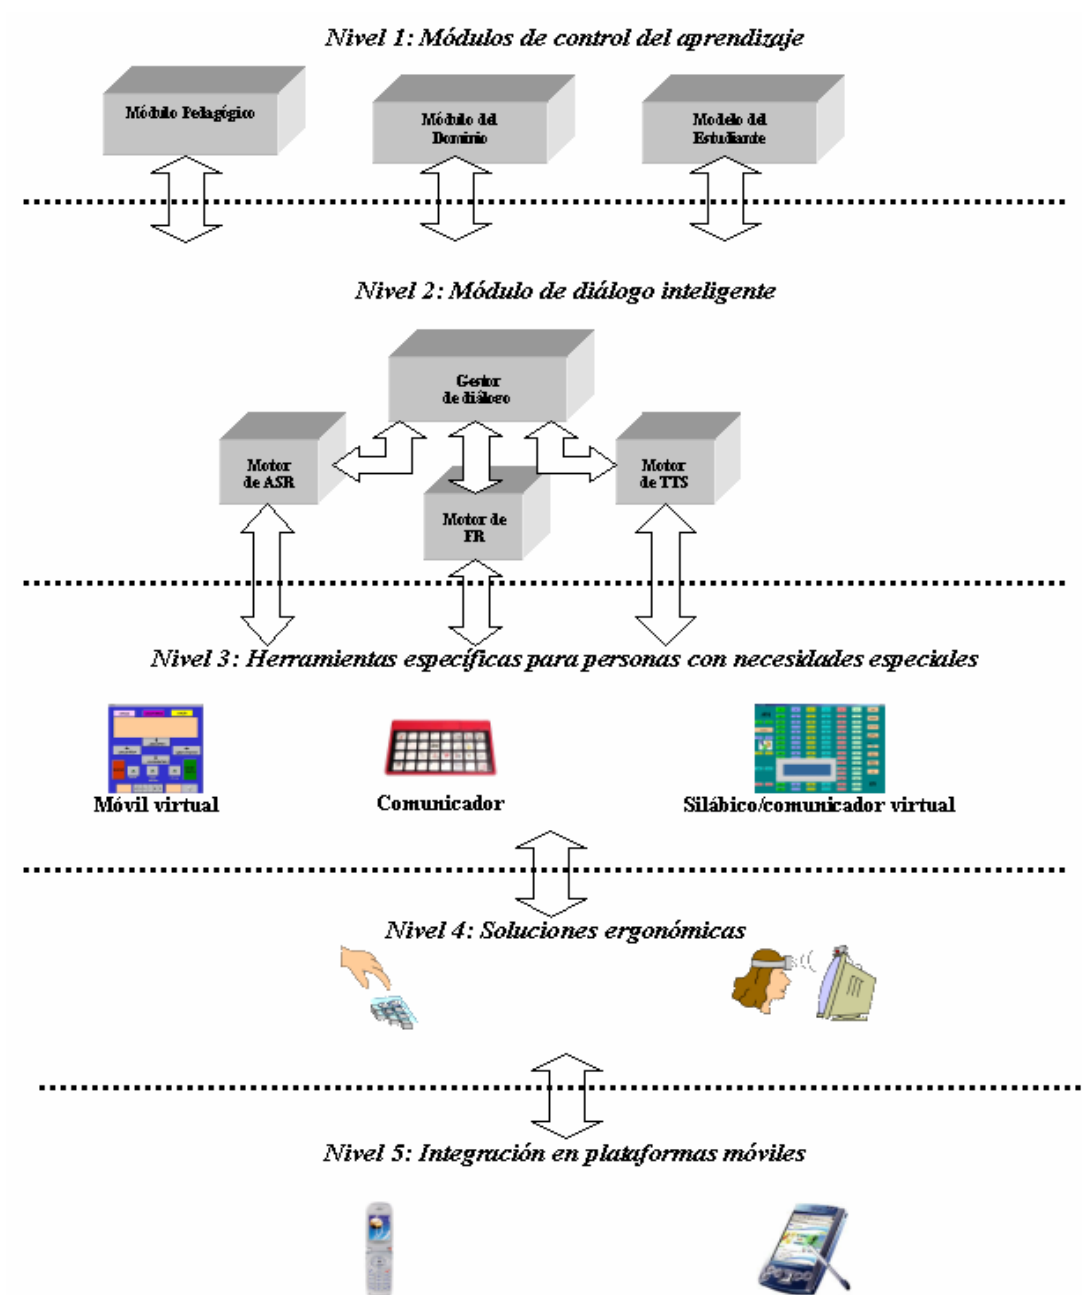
Nivel 1: Módulos de control del aprendizaje

Módulo Pedagógico

Módulo del Dominio

Modelo del Estudiante

Nivel 2: Módulo de diálogo inteligente

Gestor de diálogo

Motor de ASR

Motor de FR

Motor de TTS

Nivel 3: Herramientas específicas para personas con necesidades especiales

Móvil virtual

Comunicador

Silábico/comunicador virtual

Nivel 4: Soluciones ergonómicas

Nivel 5: Integración en plataformas móviles